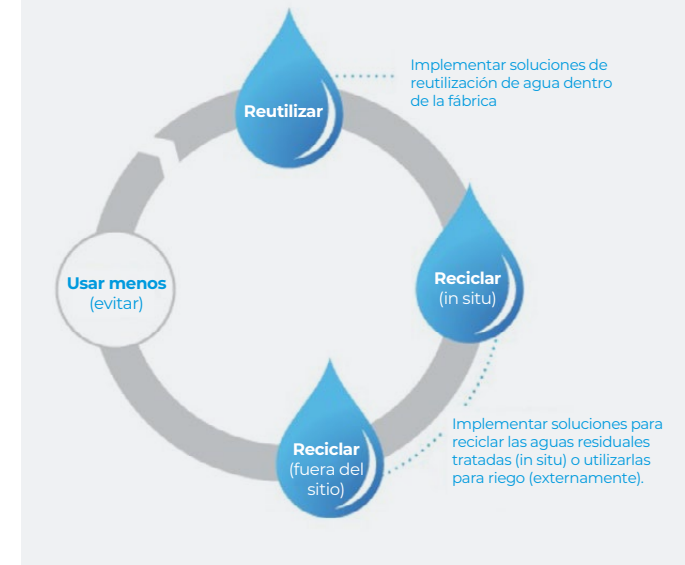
Implementar soluciones de reutilización de agua dentro de la fábrica

Reutilizar

Usar menos
(evitar)

Reciclar
(in situ)

Reciclar
(fuera del sitio)

Implementar soluciones para reciclar las aguas residuales tratadas (in situ) o utilizarlas para riego (externamente).